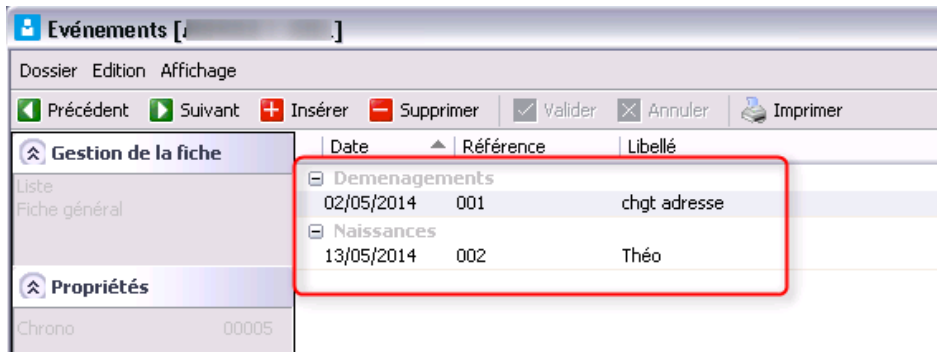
Evénements [A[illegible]]

Dossier Edition Affichage

Précédent Suivant Insérer Supprimer Valider Annuler Imprimer

Gestion de la fiche

Liste
Fiche général

Propriétés

Chrono 00005

| Date | Référence | Libellé |
|---|---|---|
| Demenagements | | |
| 02/05/2014 | 001 | chgt adresse |
| Naissances | | |
| 13/05/2014 | 002 | Théo |